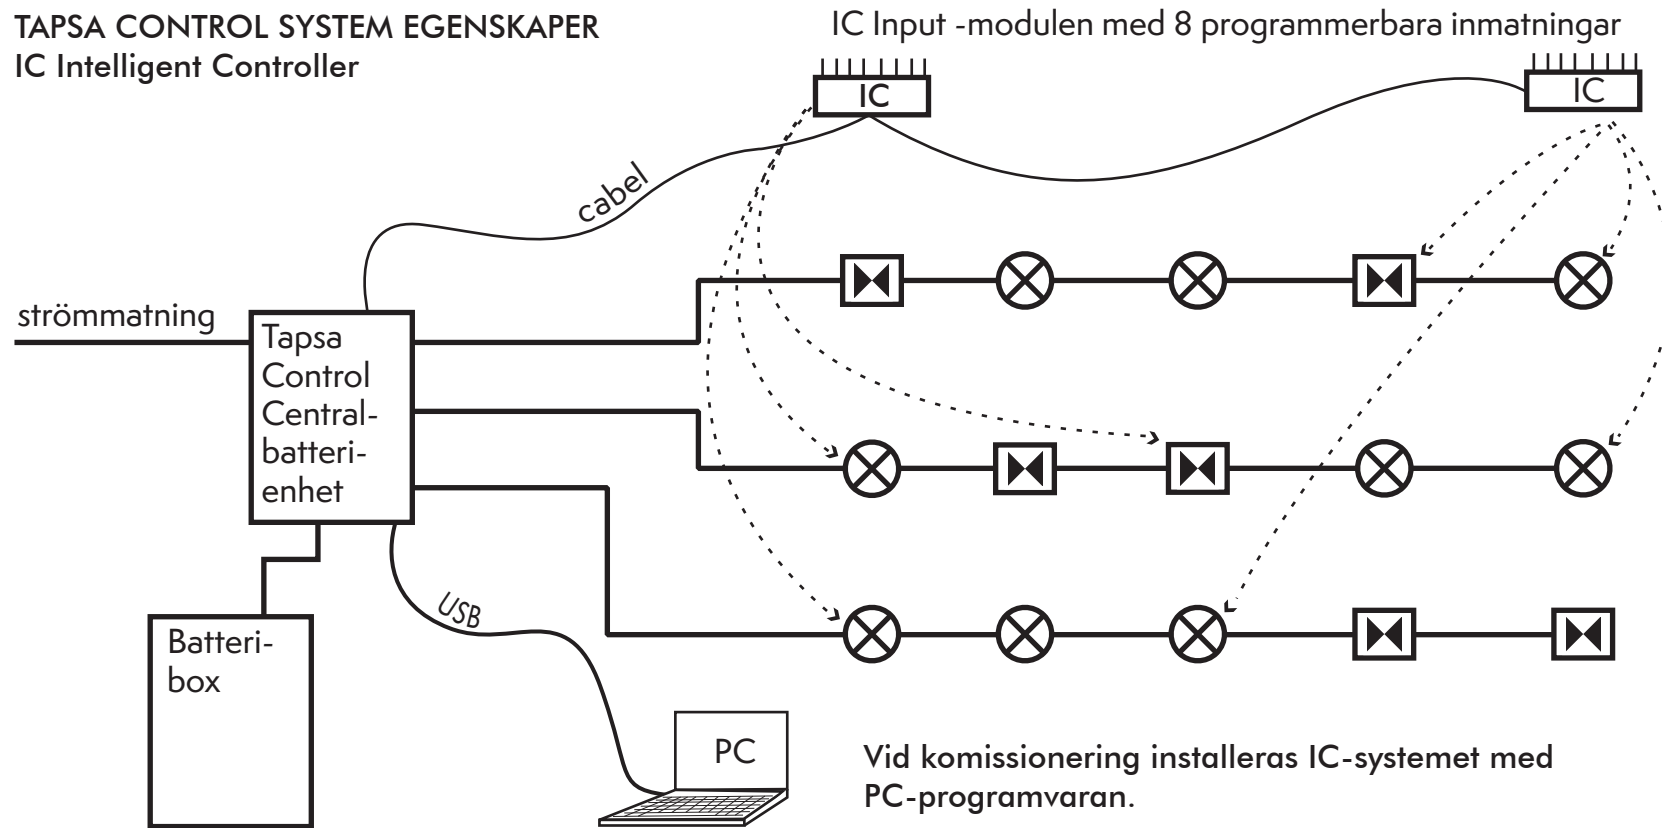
TAPSA CONTROL SYSTEM EGENSKAPER
IC Intelligent Controller

IC Input -modulen med 8 programmerbara inmatningar

IC

IC

cabel

strömmatning

Tapsa Control Central-batteri-enhet

Batteri-box

USB

PC

Vid komissionering installeras IC-systemet med PC-programvaran.